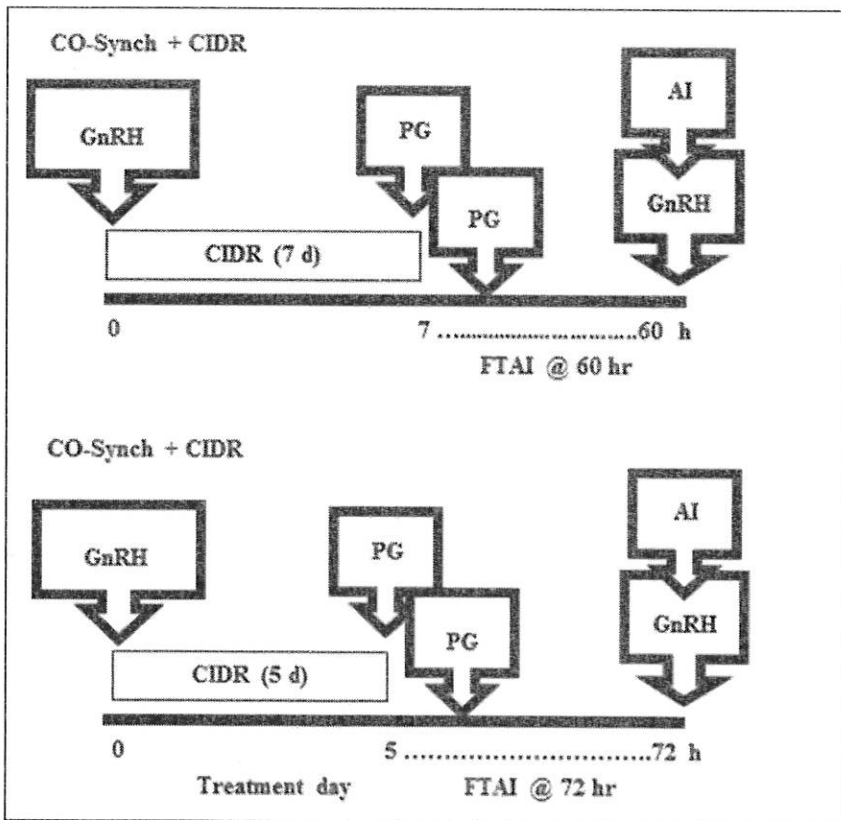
CO-Synch + CIDR

GnRH

PG

PG

AI

GnRH

CIDR (7 d)

0

7 ..............................60 h

FTAI @ 60 hr

CO-Synch + CIDR

GnRH

PG

PG

AI

GnRH

CIDR (5 d)

0

5 ..............................72 h

Treatment day

FTAI @ 72 hr